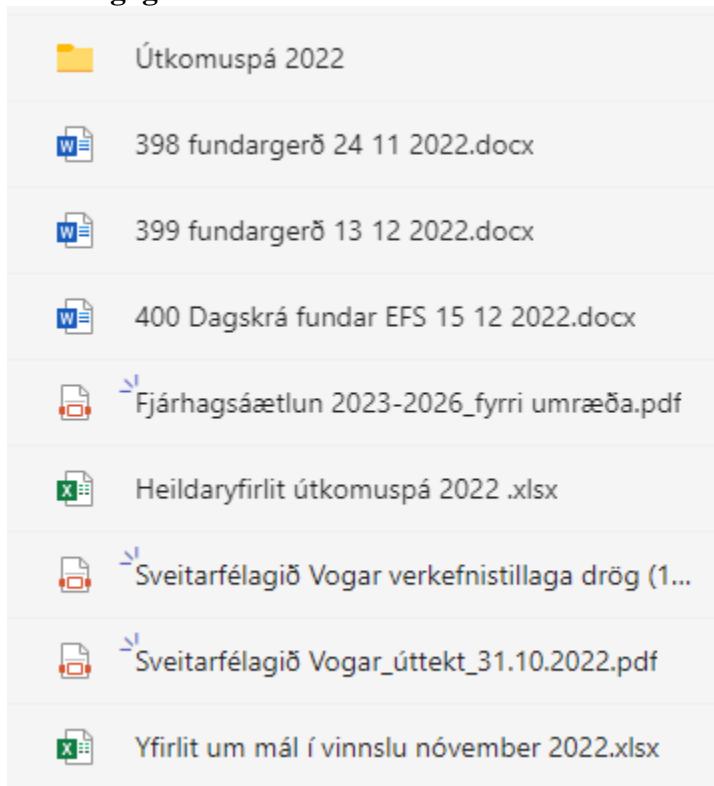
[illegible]

Útkomuspá 2022

398 fundargerð 24 11 2022.docx

399 fundargerð 13 12 2022.docx

400 Dagskrá fundar EFS 15 12 2022.docx

Fjárhagsáætlun 2023-2026_fyrri umræða.pdf

Heildaryfirlit útkomuspá 2022 .xlsx

Sveitarfélagið Vogar verkefnistillaga drög (1...

Sveitarfélagið Vogar_úttekt_31.10.2022.pdf

Yfirlit um mál í vinnslu nóvember 2022.xlsx